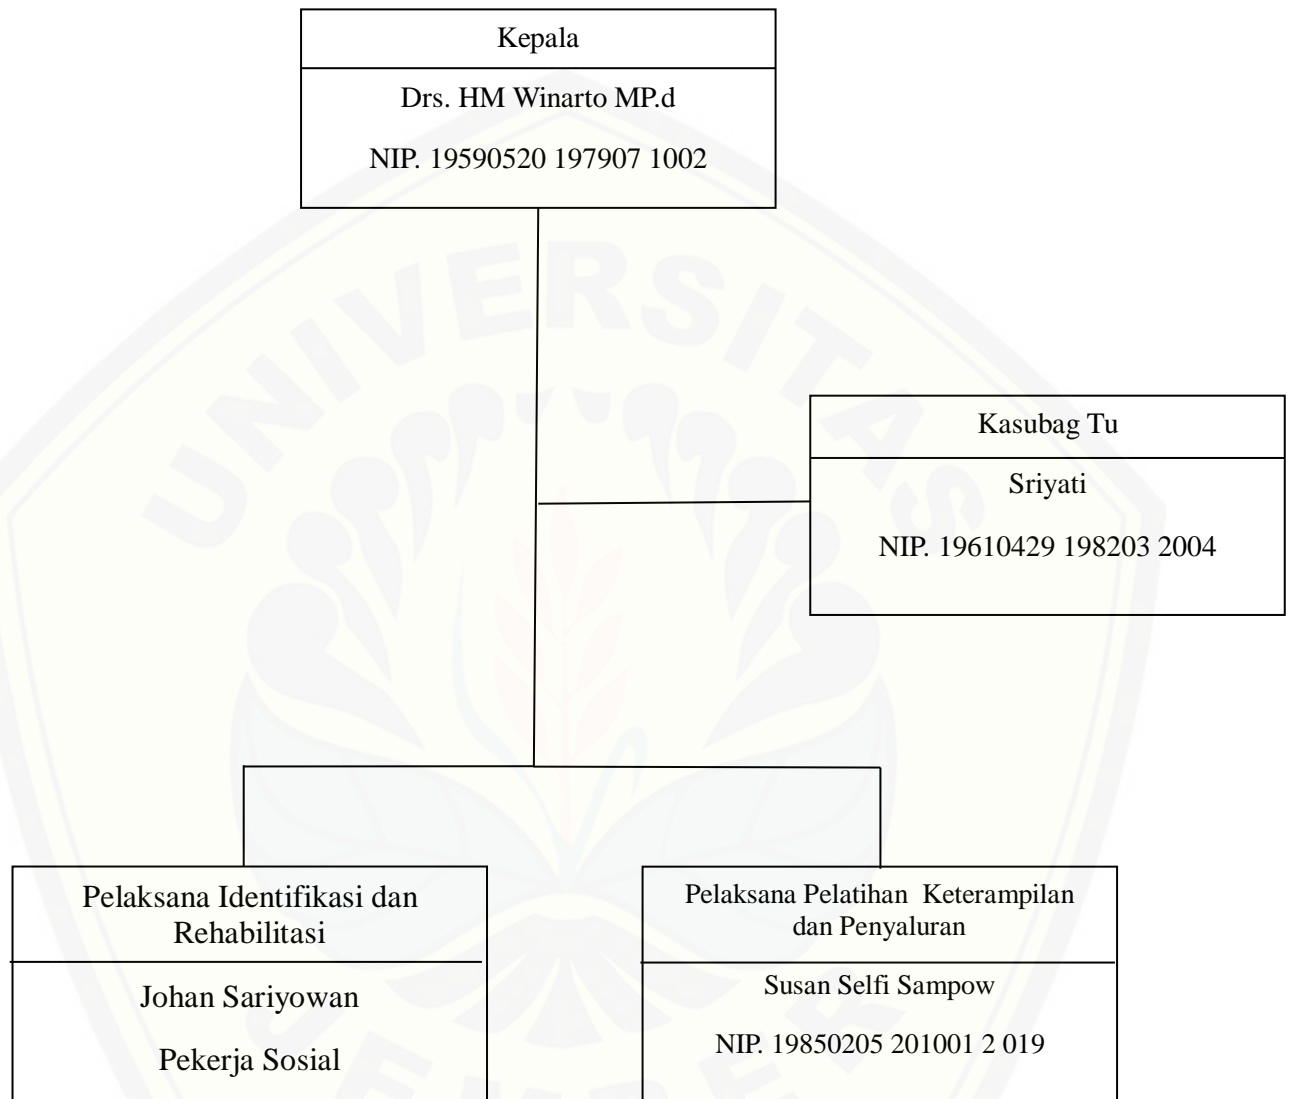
Kepala

Drs. HM Winarto MP.d

NIP. 19590520 197907 1002

Kasubag Tu

Sriyati

NIP. 19610429 198203 2004

Pelaksana Identifikasi dan Rehabilitasi

Johan Sariyowan

Pekerja Sosial

Pelaksana Pelatihan Keterampilan dan Penyaluran

Susan Selfi Sampow

NIP. 19850205 201001 2 019